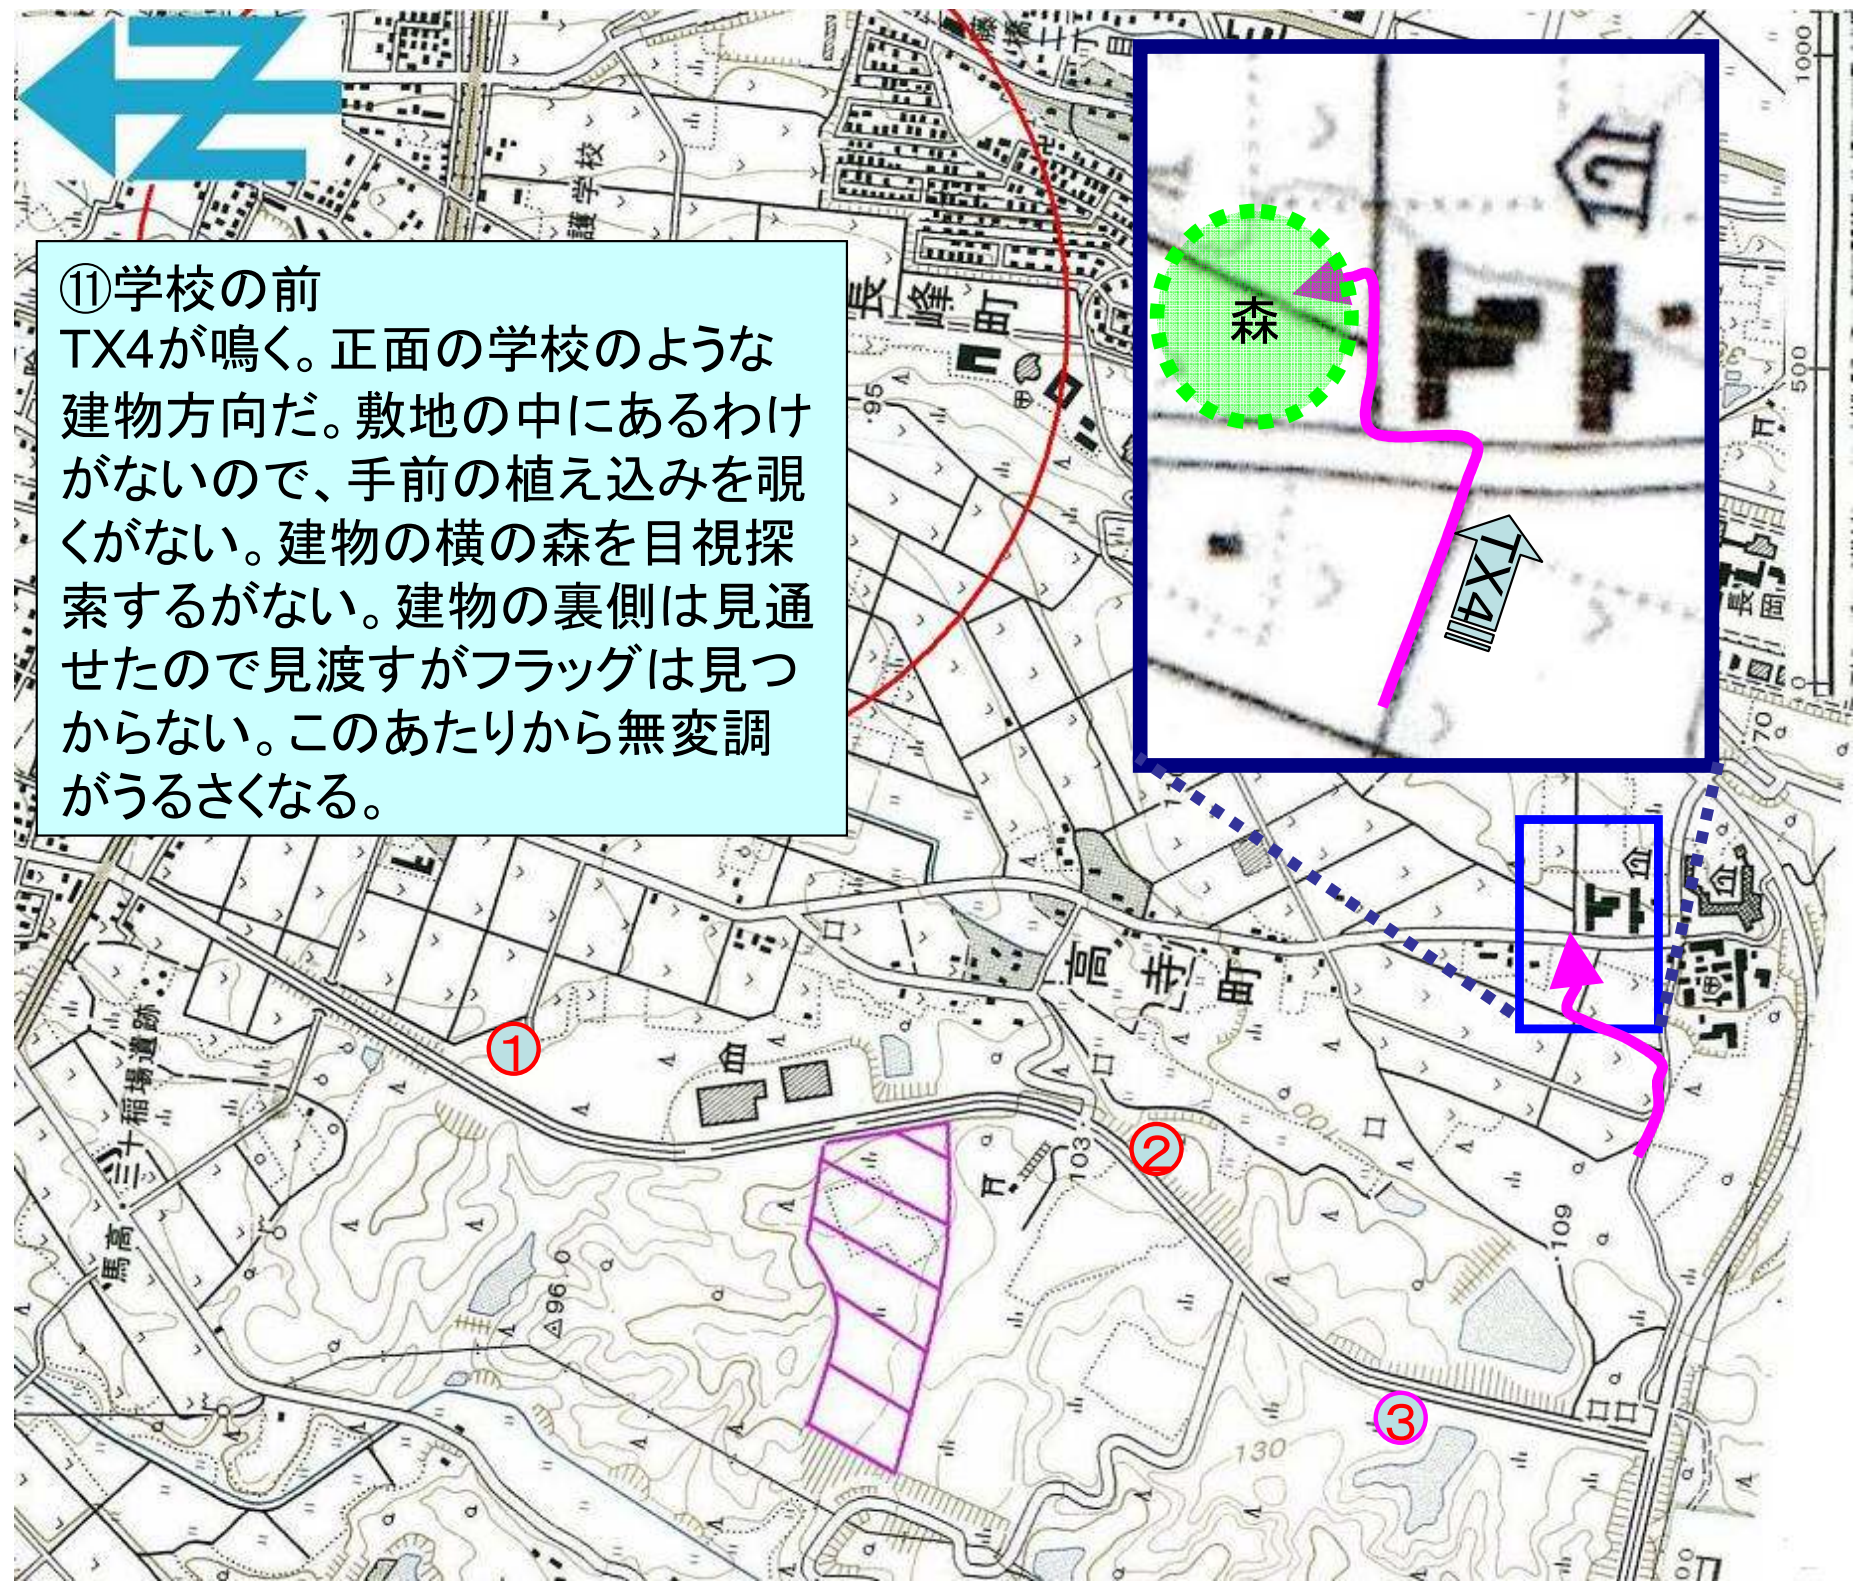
N

⑪学校の前
TX4が鳴く。正面の学校のような建物方向だ。敷地の中にあるわけがないので、手前の植え込みを覗くがない。建物の横の森を目視探索するがない。建物の裏側は見通せたので見渡すがフラッグは見つからない。このあたりから無変調がうるさくなる。

森

TX4

学校

長峰町

高寺町

三十稲場遺跡

馬高

①

②

③

95

103

109

130

96.0

1000

500

0

70